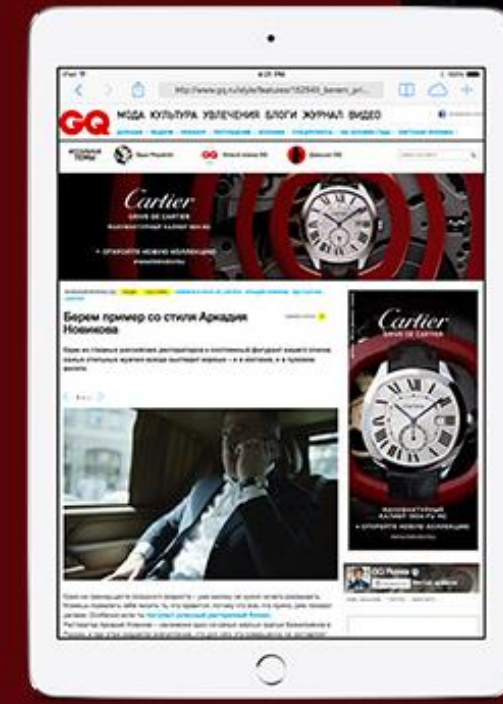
iPad
4:21 PM
100%
http://www.gq.ru/style/featured/152940_berem_pri...
GQ
МОДА КУЛЬТУРА УВЛЕЧЕНИЯ БЛОГИ ЖУРНАЛ ВИДЕО
Cartier
DRIVE DE CARTIER
+ ОТКРОЙТЕ НОВУЮ КОЛЛЕКЦИЮ
Берем пример со стиля Аркадия Новикова
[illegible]
Cartier
DRIVE DE CARTIER
+ ОТКРОЙТЕ НОВУЮ КОЛЛЕКЦИЮ
GQ Russia
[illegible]